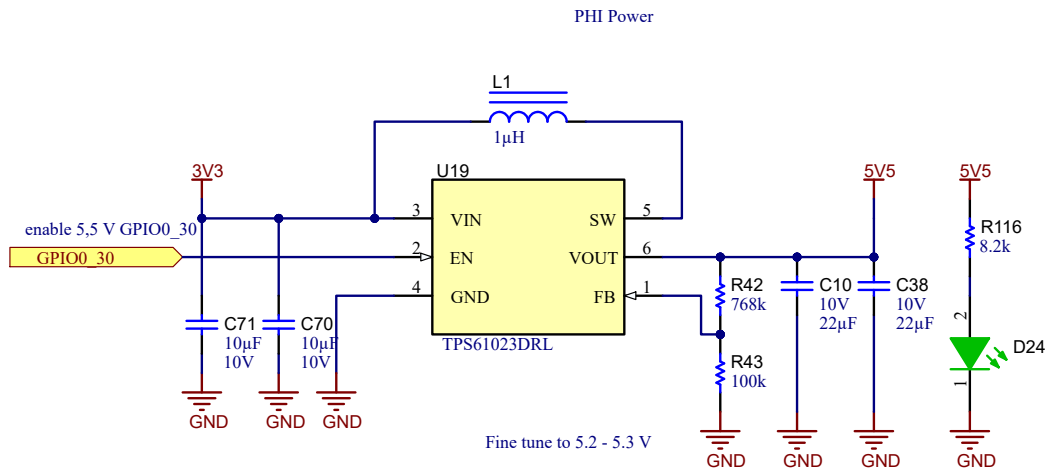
PHI Power

L1
1µH

U19
3V3
5V5
5V5

enable 5,5 V GPIO0_30
GPIO0_30

3 VIN
2 EN
4 GND
SW 5
VOUT 6
FB 1

TPS61023DRL

C71
10µF
10V

C70
10µF
10V

R42
768k

R43
100k

C10
10V
22µF

C38
10V
22µF

R116
8.2k

2
D24
1

GND
GND
GND
GND
GND
GND
GND

Fine tune to 5.2 - 5.3 V